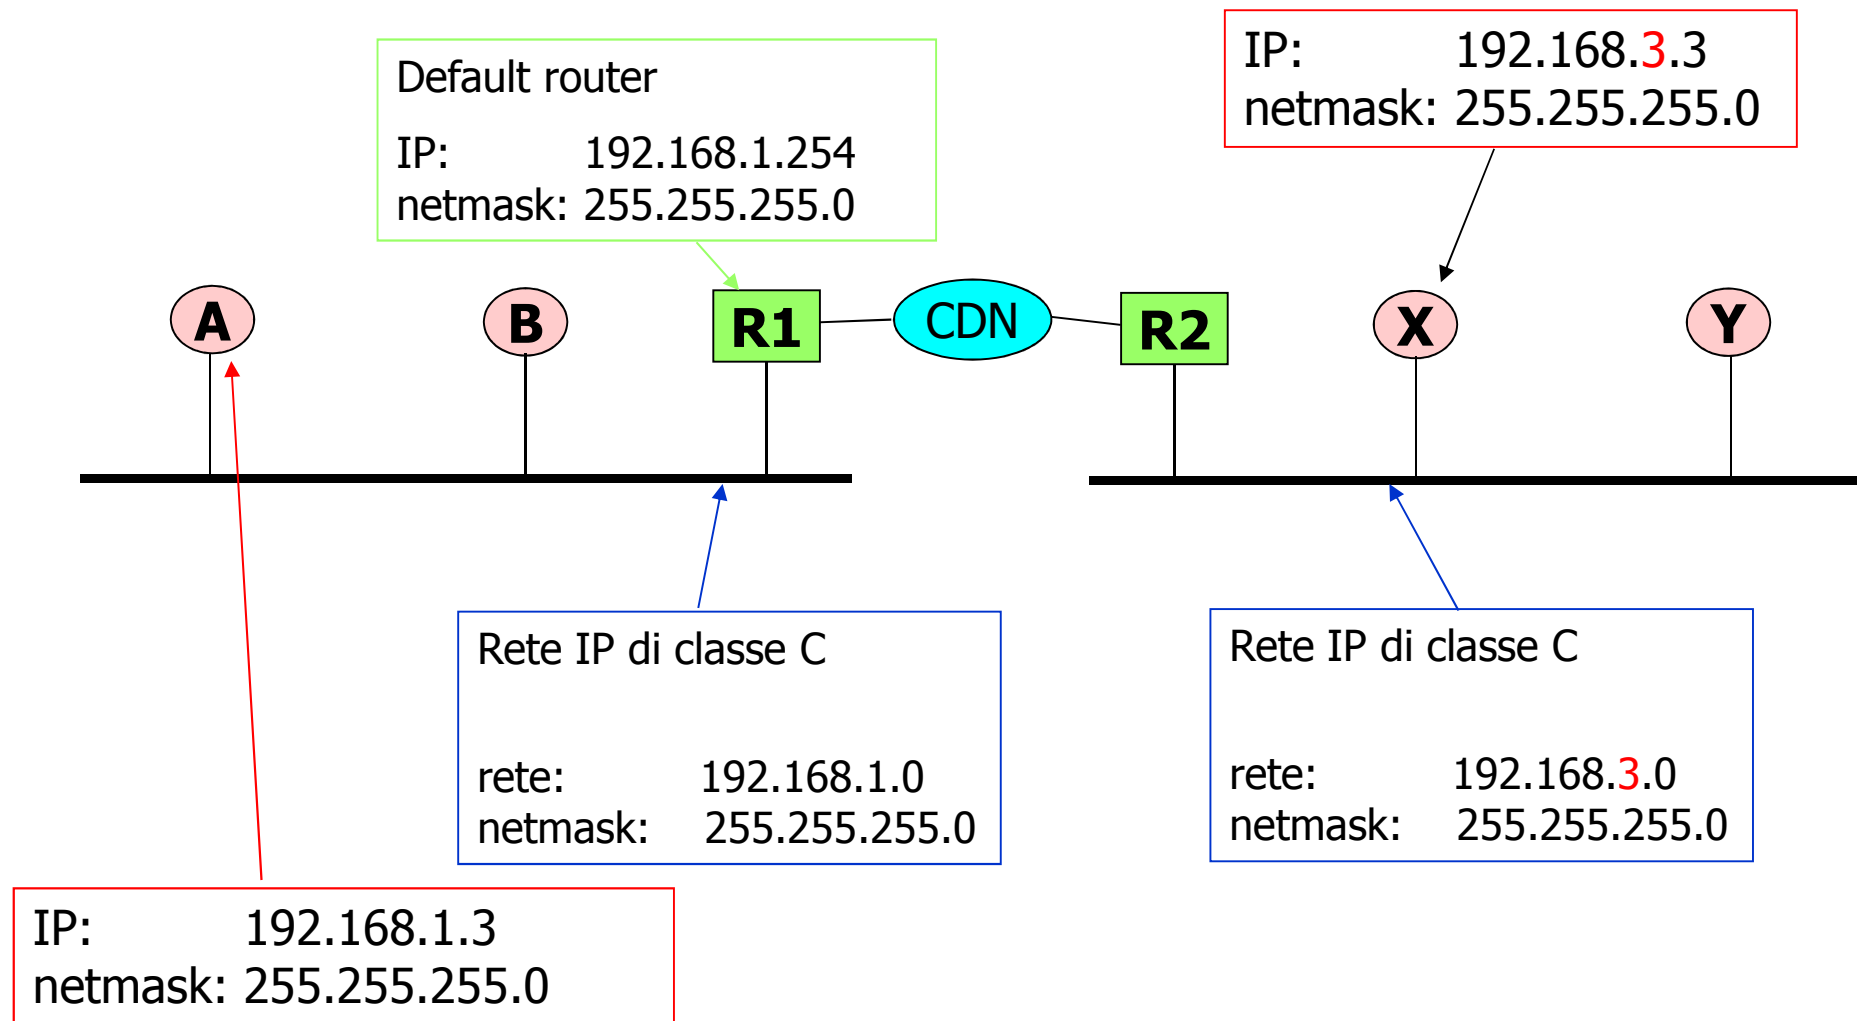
Default router

IP: 192.168.1.254
netmask: 255.255.255.0

IP: 192.168.3.3
netmask: 255.255.255.0

A

B

R1

CDN

R2

X

Y

Rete IP di classe C

rete: 192.168.1.0
netmask: 255.255.255.0

Rete IP di classe C

rete: 192.168.3.0
netmask: 255.255.255.0

IP: 192.168.1.3
netmask: 255.255.255.0